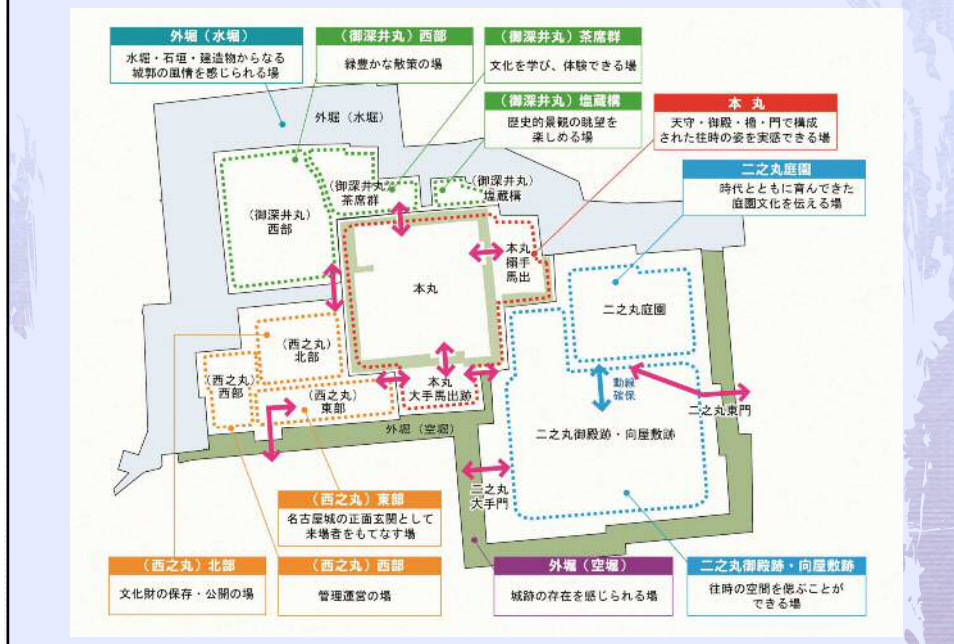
外堀（水堀）
水堀・石垣・建造物からなる城郭の風情を感じられる場

（御深井丸）西部
緑豊かな散策の場

（御深井丸）茶席群
文化を学び、体験できる場

（御深井丸）塩蔵構
歴史的景観の眺望を楽しめる場

本丸
天守・御殿・櫓・門で構成された往時の姿を実感できる場

二之丸庭園
時代とともに育んできた庭園文化を伝える場

外堀（水堀）

（御深井丸）茶席群

（御深井丸）塩蔵構

（御深井丸）西部

本丸搦手馬出

本丸

二之丸庭園

（西之丸）北部

（西之丸）西部

（西之丸）東部

本丸大手馬出跡

動線確保

二之丸東門

外堀（空堀）

二之丸御殿跡・向屋敷跡

二之丸大手門

（西之丸）東部
名古屋城の正面玄関として来場者をもてなす場

（西之丸）北部
文化財の保存・公開の場

（西之丸）西部
管理運営の場

外堀（空堀）
城跡の存在を感じられる場

二之丸御殿跡・向屋敷跡
往時の空間を偲ぶことができる場